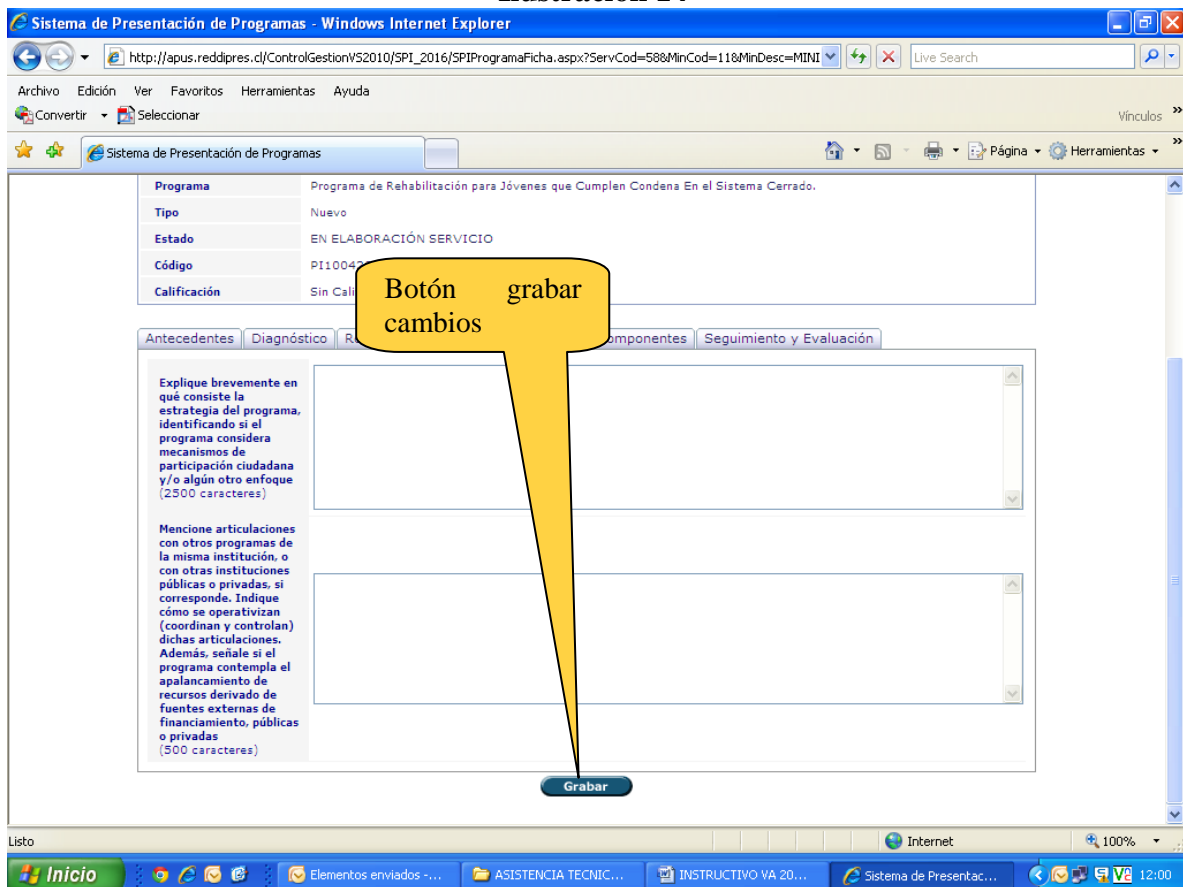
Ilustración 24

Sistema de Presentación de Programas - Windows Internet Explorer

http://apus.reddipres.cl/ControlGestionVS2010/SPI_2016/SPIProgramaFicha.aspx?ServCod=58&MinCod=11&MinDesc=MINI

Live Search

Archivo Edición Ver Favoritos Herramientas Ayuda

Convertir Seleccionar

Vínculos

Sistema de Presentación de Programas

Página Herramientas

| Programa | Programa de Rehabilitación para Jóvenes que Cumplen Condena En el Sistema Cerrado. |
|---|---|
| Tipo | Nuevo |
| Estado | EN ELABORACIÓN SERVICIO |
| Código | PI1004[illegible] |
| Calificación | Sin Cali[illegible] |

Botón grabar cambios

Antecedentes | Diagnóstico | R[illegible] | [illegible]omponentes | Seguimiento y Evaluación

Explique brevemente en qué consiste la estrategia del programa, identificando si el programa considera mecanismos de participación ciudadana y/o algún otro enfoque (2500 caracteres)

Mencione articulaciones con otros programas de la misma institución, o con otras instituciones públicas o privadas, si corresponde. Indique cómo se operativizan (coordinan y controlan) dichas articulaciones. Además, señale si el programa contempla el apalancamiento de recursos derivado de fuentes externas de financiamiento, públicas o privadas (500 caracteres)

Grabar

Listo

Internet

100%

Inicio

Elementos enviados -...

ASISTENCIA TECNIC...

INSTRUCTIVO VA 20...

Sistema de Presentac...

12:00